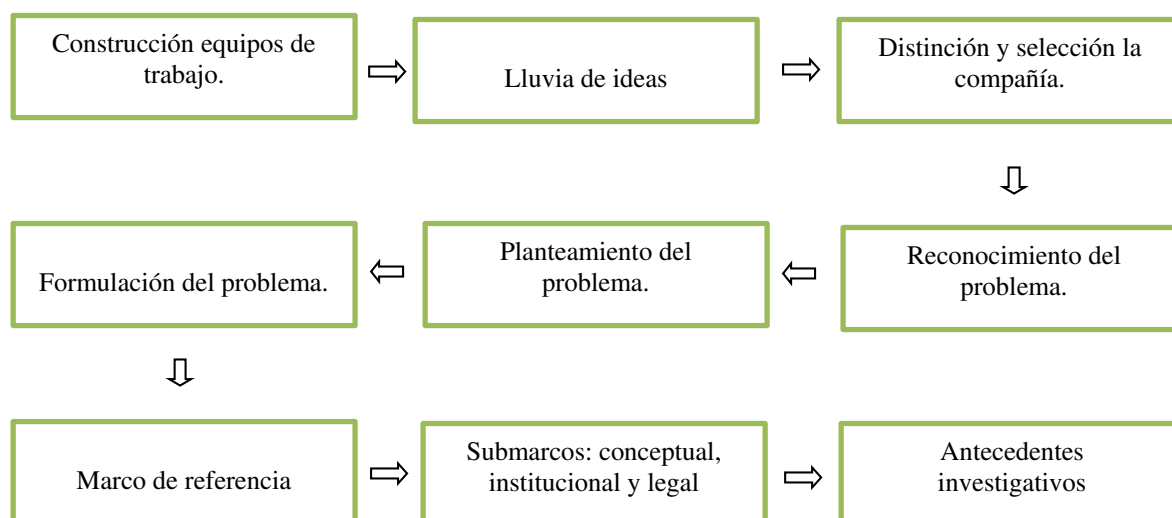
Construcción equipos de trabajo.

Lluvia de ideas

Distinción y selección la compañía.

Reconocimiento del problema.

Planteamiento del problema.

Formulación del problema.

Marco de referencia

Submarcos: conceptual, institucional y legal

Antecedentes investigativos